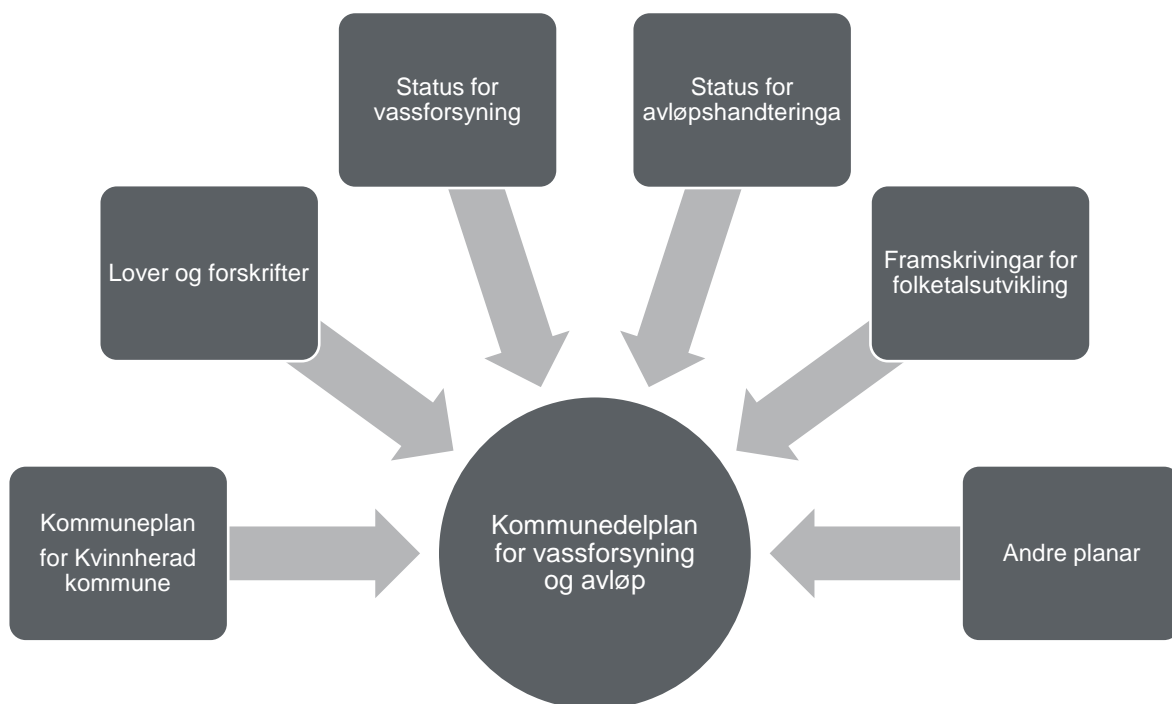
Status for vassforsyning

Status for avløpshandteringa

Lover og forskrifter

Framskrivingar for folketalsutvikling

Kommuneplan for Kvinnherad kommune

Kommunedelplan for vassforsyning og avløp

Andre planar